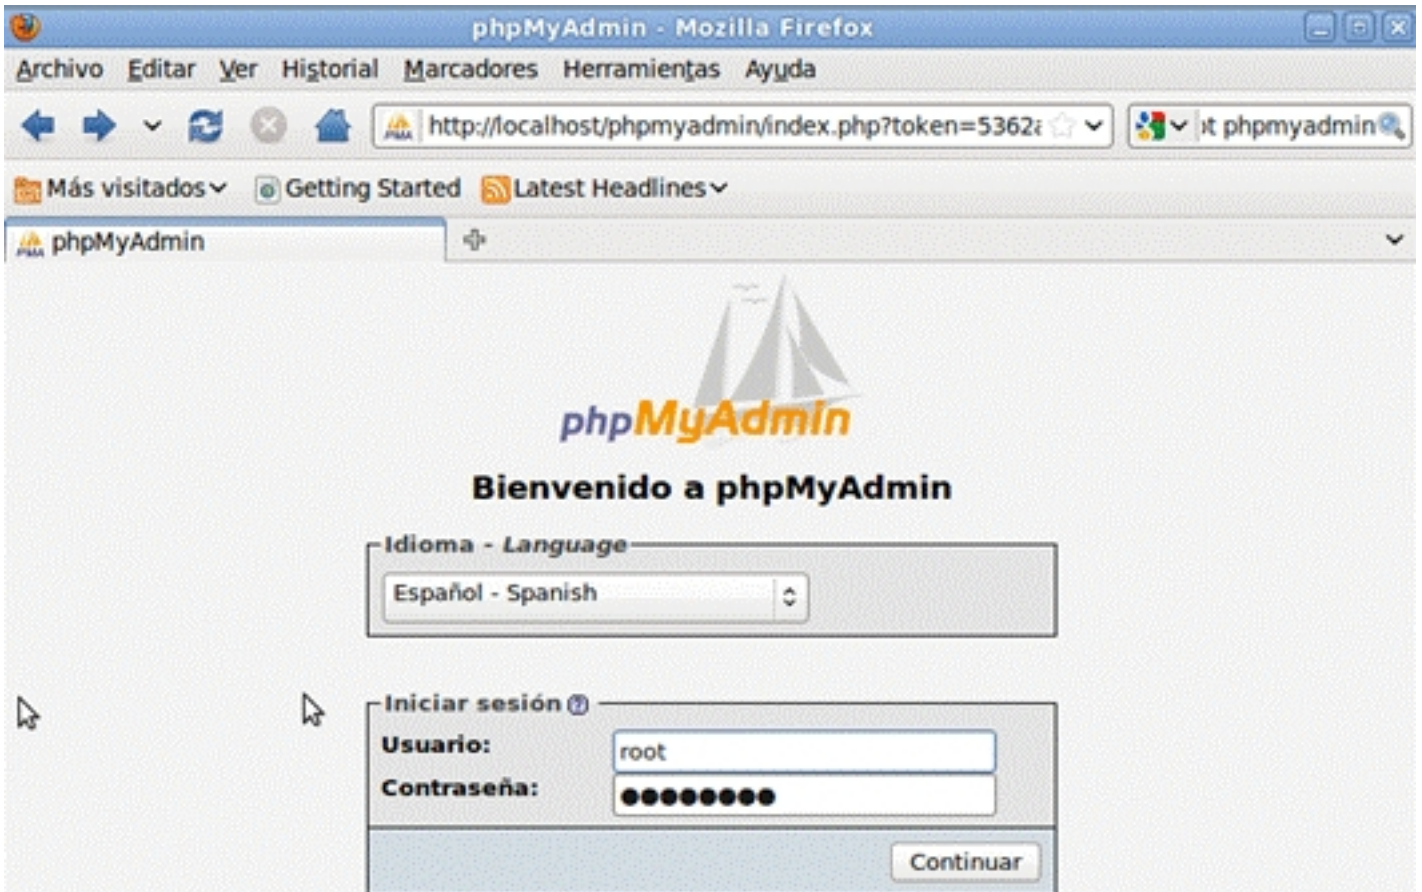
phpMyAdmin - Mozilla Firefox

Archivo Editar Ver Historial Marcadores Herramientas Ayuda

http://localhost/phpmyadmin/index.php?token=5362a

ot phpmyadmin

Más visitados Getting Started Latest Headlines

phpMyAdmin

phpMyAdmin

Bienvenido a phpMyAdmin

Idioma - Language

Español - Spanish

Iniciar sesión

Usuario: root

Contraseña: ●●●●●●●●●

Continuar